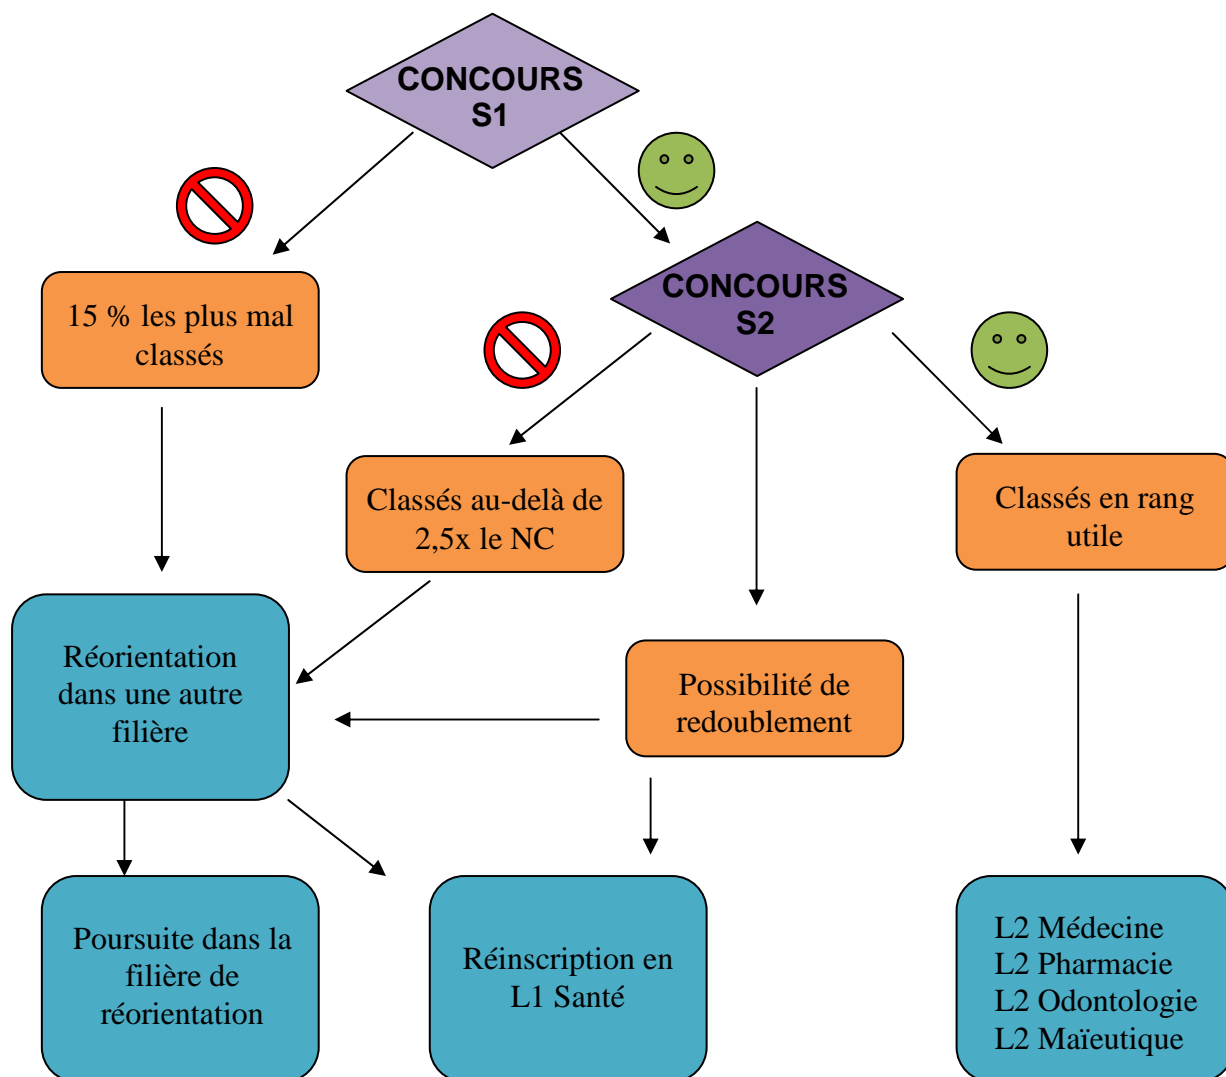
CONCOURS S1

15 % les plus mal classés

CONCOURS S2

Classés au-delà de 2,5x le NC

Classés en rang utile

Réorientation dans une autre filière

Possibilité de redoublement

Poursuite dans la filière de réorientation

Réinscription en L1 Santé

L2 Médecine
L2 Pharmacie
L2 Odontologie
L2 Maïeutique